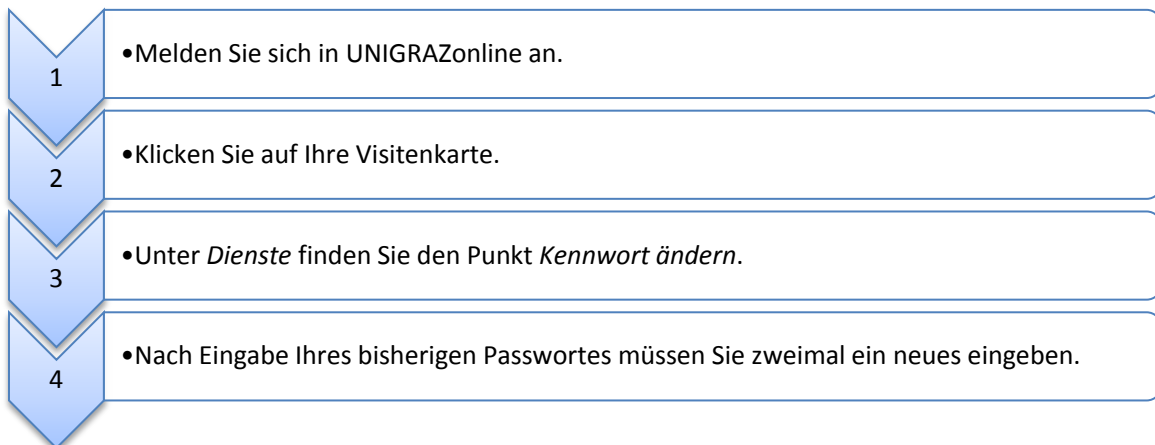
1
•Melden Sie sich in UNIGRAZonline an.

2
•Klicken Sie auf Ihre Visitenkarte.

3
•Unter *Dienste* finden Sie den Punkt *Kennwort ändern*.

4
•Nach Eingabe Ihres bisherigen Passwortes müssen Sie zweimal ein neues eingeben.